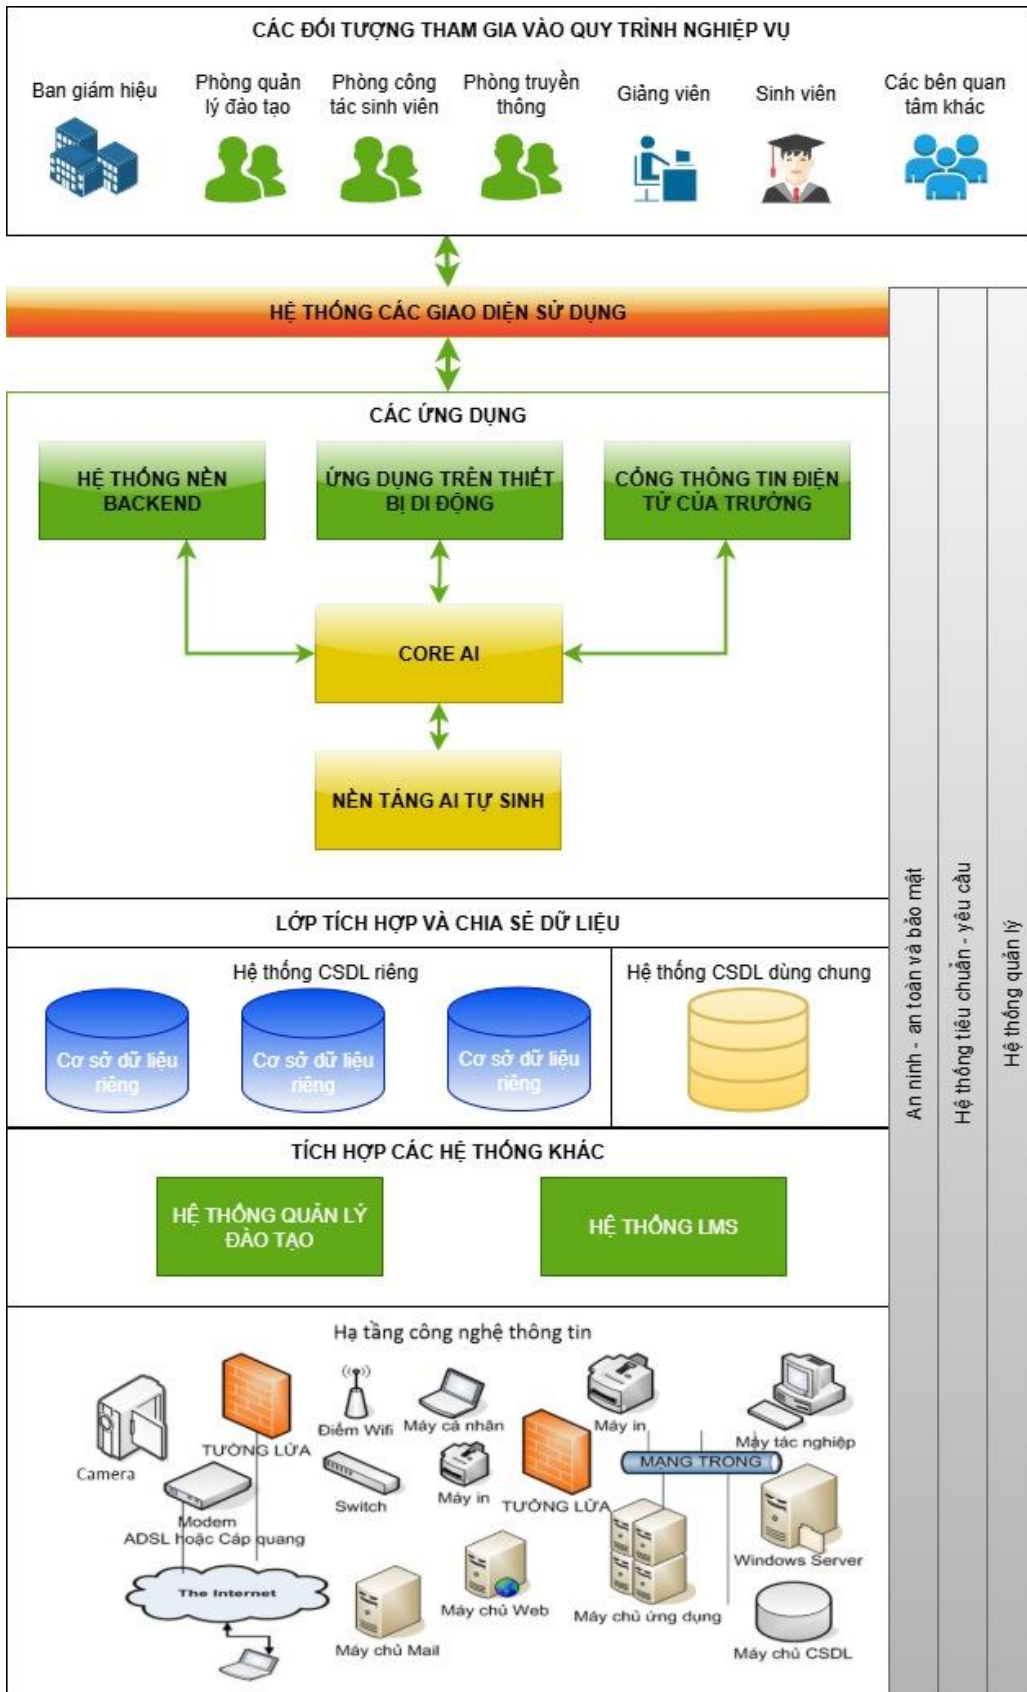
CÁC ĐỐI TƯỢNG THAM GIA VÀO QUY TRÌNH NGHIỆP VỤ

Ban giám hiệu

Phòng quản lý đào tạo

Phòng công tác sinh viên

Phòng truyền thông

Giảng viên

Sinh viên

Các bên quan tâm khác

HỆ THỐNG CÁC GIAO DIỆN SỬ DỤNG

CÁC ỨNG DỤNG

HỆ THỐNG NỀN BACKEND

ỨNG DỤNG TRÊN THIẾT BỊ DI ĐỘNG

CỔNG THÔNG TIN ĐIỆN TỬ CỦA TRƯỜNG

CORE AI

NỀN TẢNG AI TỰ SINH

LỚP TÍCH HỢP VÀ CHIA SẺ DỮ LIỆU

Hệ thống CSDL riêng

Cơ sở dữ liệu riêng

Cơ sở dữ liệu riêng

Cơ sở dữ liệu riêng

Hệ thống CSDL dùng chung

TÍCH HỢP CÁC HỆ THỐNG KHÁC

HỆ THỐNG QUẢN LÝ ĐÀO TẠO

HỆ THỐNG LMS

Hạ tầng công nghệ thông tin

Camera

TƯỜNG LỬA

Điểm Wifi

Máy cá nhân

Máy in

Máy tác nghiệp

MẠNG TRONG

Switch

Máy in

TƯỜNG LỬA

Modem ADSL hoặc Cáp quang

Windows Server

The Internet

Máy chủ Web

Máy chủ ứng dụng

Máy chủ Mail

Máy chủ CSDL

An ninh - an toàn và bảo mật

Hệ thống tiêu chuẩn - yêu cầu

Hệ thống quản lý